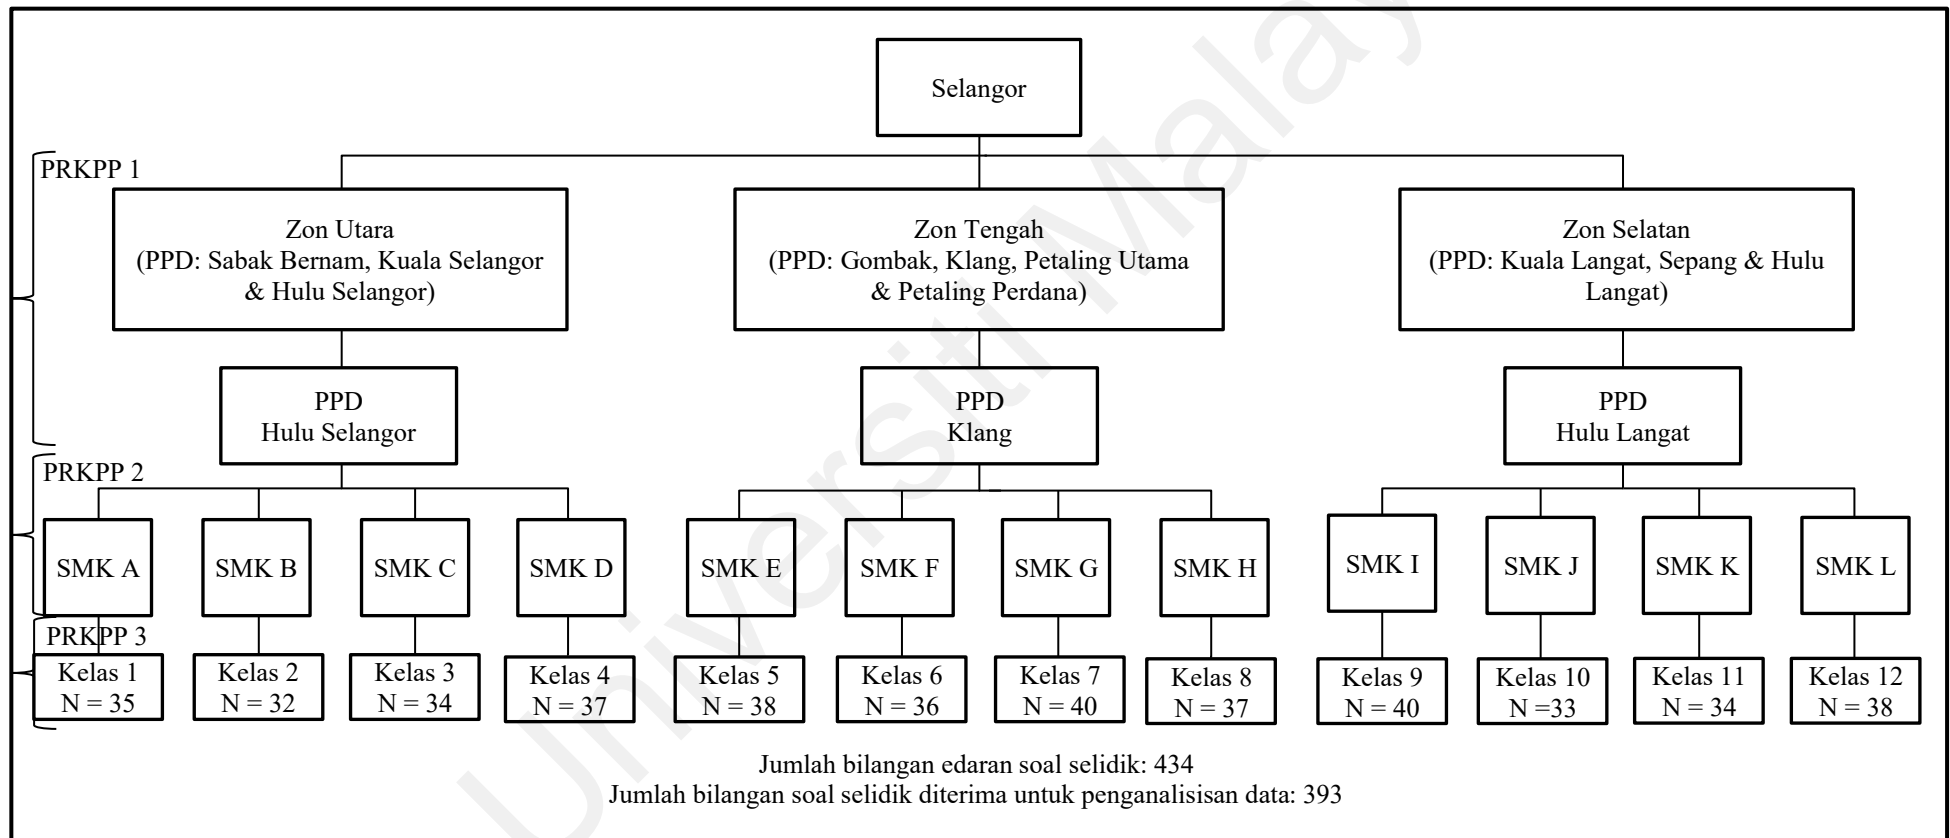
Selangor

PRKPP 1

Zon Utara
(PPD: Sabak Bernam, Kuala Selangor & Hulu Selangor)

Zon Tengah
(PPD: Gombak, Klang, Petaling Utama & Petaling Perdana)

Zon Selatan
(PPD: Kuala Langat, Sepang & Hulu Langat)

PPD
Hulu Selangor

PPD
Klang

PPD
Hulu Langat

PRKPP 2

SMK A | SMK B | SMK C | SMK D | SMK E | SMK F | SMK G | SMK H | SMK I | SMK J | SMK K | SMK L

PRKPP 3

Kelas 1
N = 35

Kelas 2
N = 32

Kelas 3
N = 34

Kelas 4
N = 37

Kelas 5
N = 38

Kelas 6
N = 36

Kelas 7
N = 40

Kelas 8
N = 37

Kelas 9
N = 40

Kelas 10
N =33

Kelas 11
N = 34

Kelas 12
N = 38

Jumlah bilangan edaran soal selidik: 434
Jumlah bilangan soal selidik diterima untuk penganalisisan data: 393

Universiti Malaya